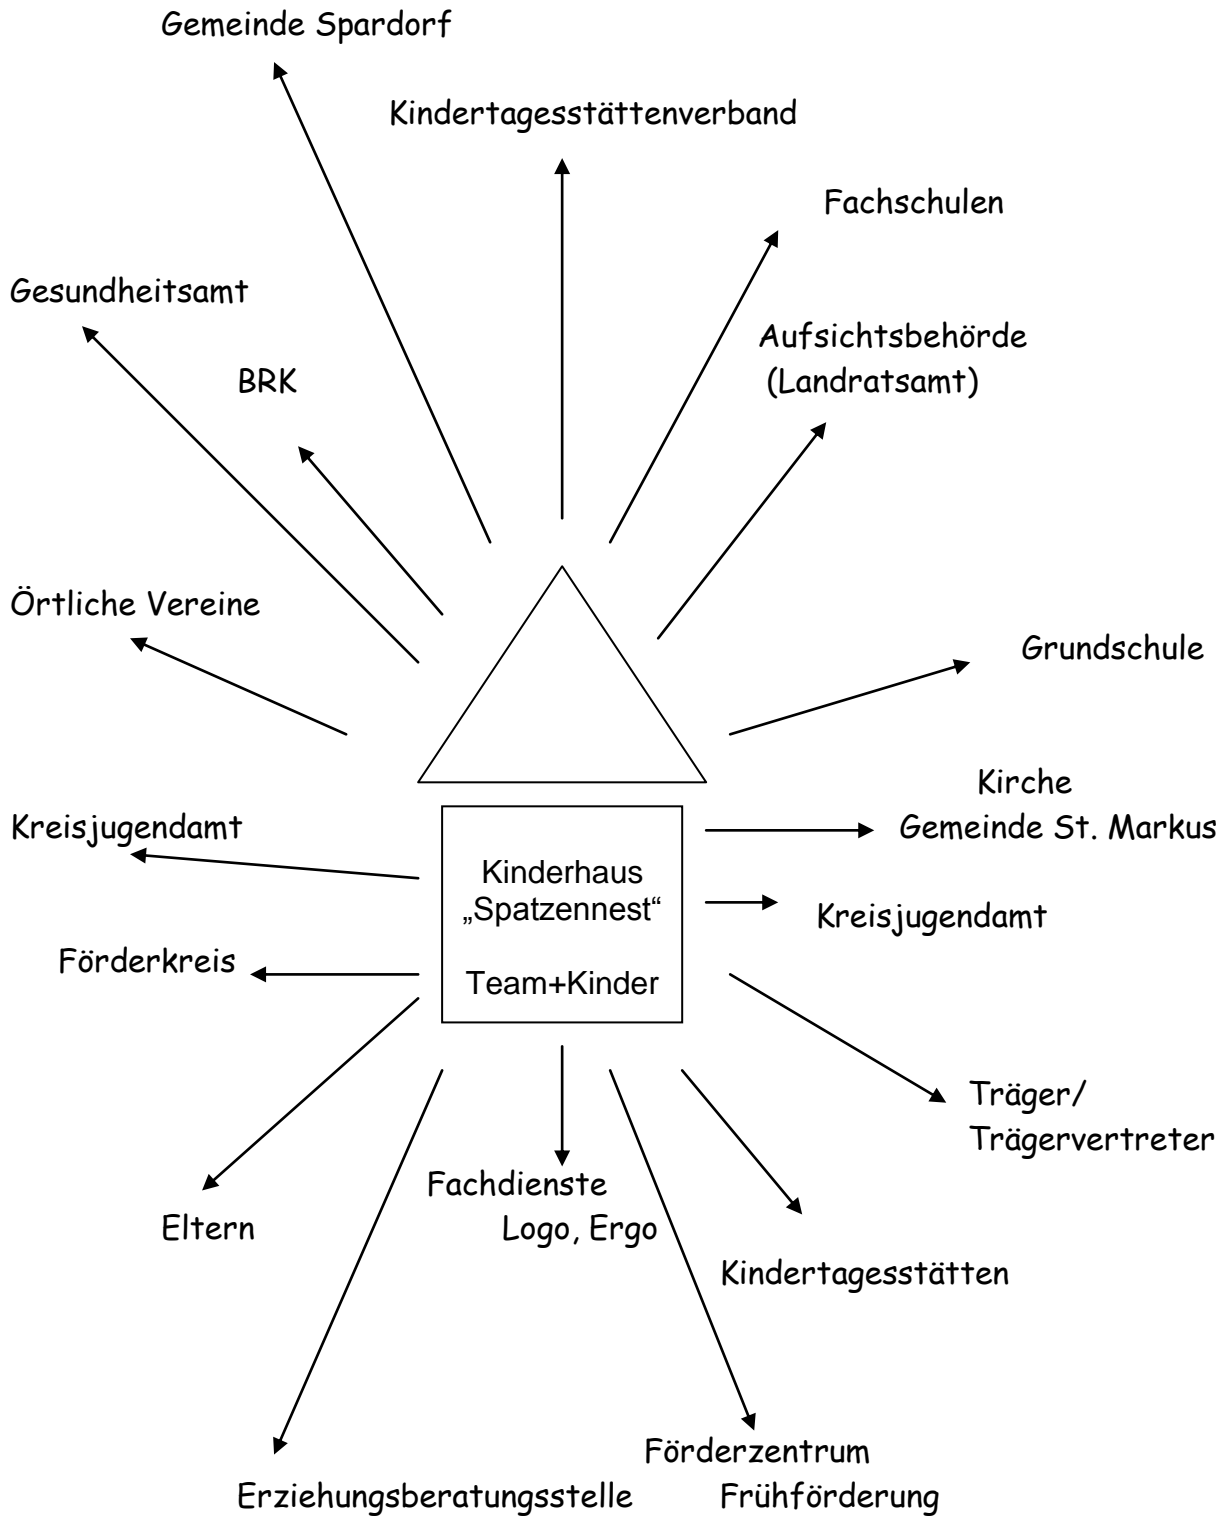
Gemeinde Spardorf

Kindertagesstättenverband

Fachschulen

Gesundheitsamt

Aufsichtsbehörde (Landratsamt)

BRK

Örtliche Vereine

Grundschule

Kirche Gemeinde St. Markus

Kreisjugendamt

Kinderhaus „Spatzennest“

Team+Kinder

Kreisjugendamt

Förderkreis

Träger/ Trägervertreter

Fachdienste Logo, Ergo

Eltern

Kindertagesstätten

Förderzentrum Frühförderung

Erziehungsberatungsstelle